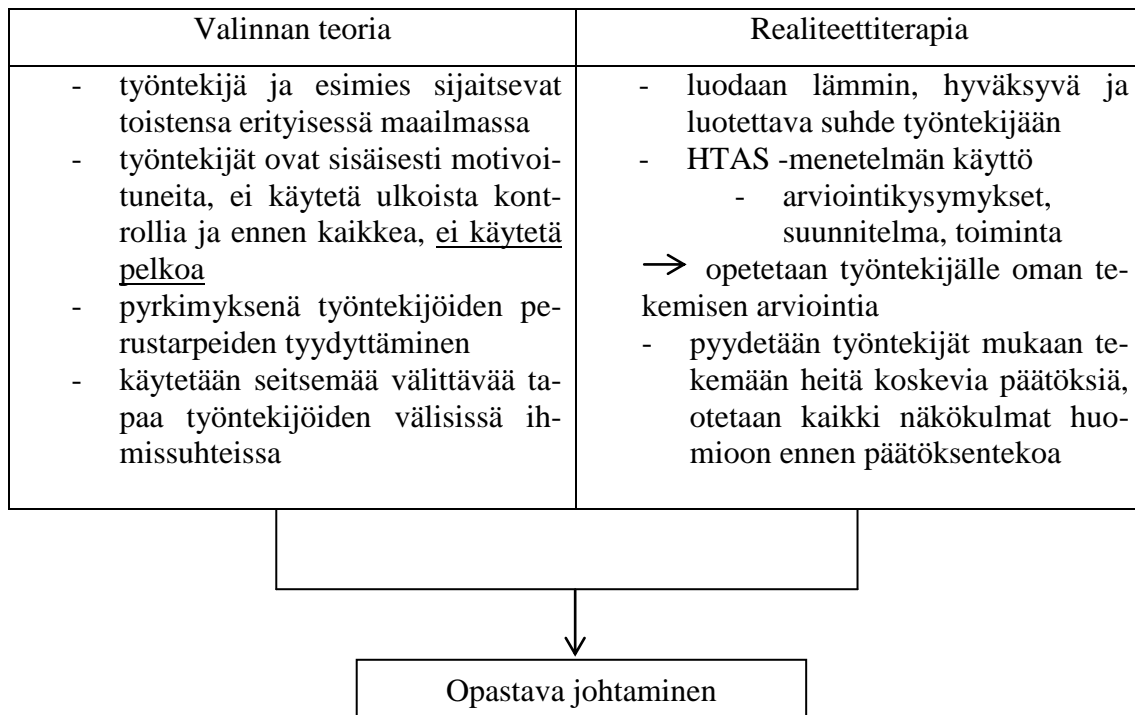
| Valinnan teoria | Realiteettiterapia |
|---|---|
| - työntekijä ja esimies sijaitsevat toistensa erityisessä maailmassa<br>- työntekijät ovat sisäisesti motivoituneita, ei käytetä ulkoista kontrollia ja ennen kaikkea, ei käytetä pelkoa<br>- pyrkimyksenä työntekijöiden perustarpeiden tyydyttäminen<br>- käytetään seitsemää välittävää tapaa työntekijöiden välisissä ihmissuhteissa | - luodaan lämmin, hyväksyvä ja luotettava suhde työntekijään<br>- HTAS -menetelmän käyttö<br>- arviointikysymykset, suunnitelma, toiminta<br>$\rightarrow$ opetetaan työntekijälle oman tekemisen arviointia<br>- pyydetään työntekijät mukaan tekemään heitä koskevia päätöksiä, otetaan kaikki näkökulmat huomioon ennen päätöksentekoa |

Opastava johtaminen